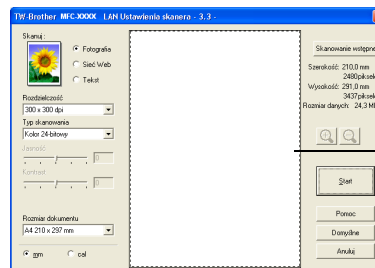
TW-Brother MFC-XXXX LAN Ustawienia skanera - 3.3 -

Skanuj:
Fotografia
Sieć Web
Tekst

Rozdzielczość
300 x 300 dpi
Typ skanowania
Kolor 24-bitowy
Jasność
0
Kontrast
0

Rozmiar dokumentu
A4 210 x 297 mm
mm
cal

Skanowanie wstępne
Szerokość: 210,0 mm
2480pikseli
Wysokość: 291,0 mm
3437pikseli
Rozmiar danych: 24,3 MB

Start
Pomoc
Domyślne
Anuluj